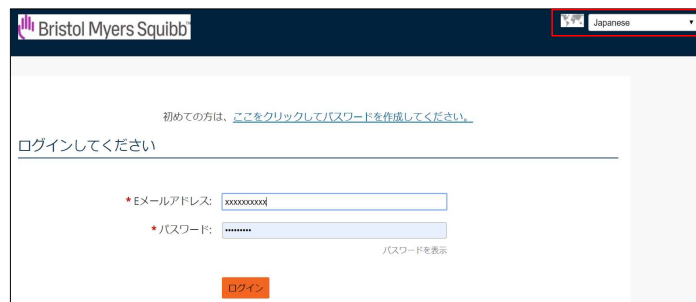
Bristol Myers Squibb™

Japanese

初めての方は、ここをクリックしてパスワードを作成してください。

ログインしてください

* Eメールアドレス: xxxxxxxxxx

* パスワード: ••••••••••

パスワードを表示

ログイン